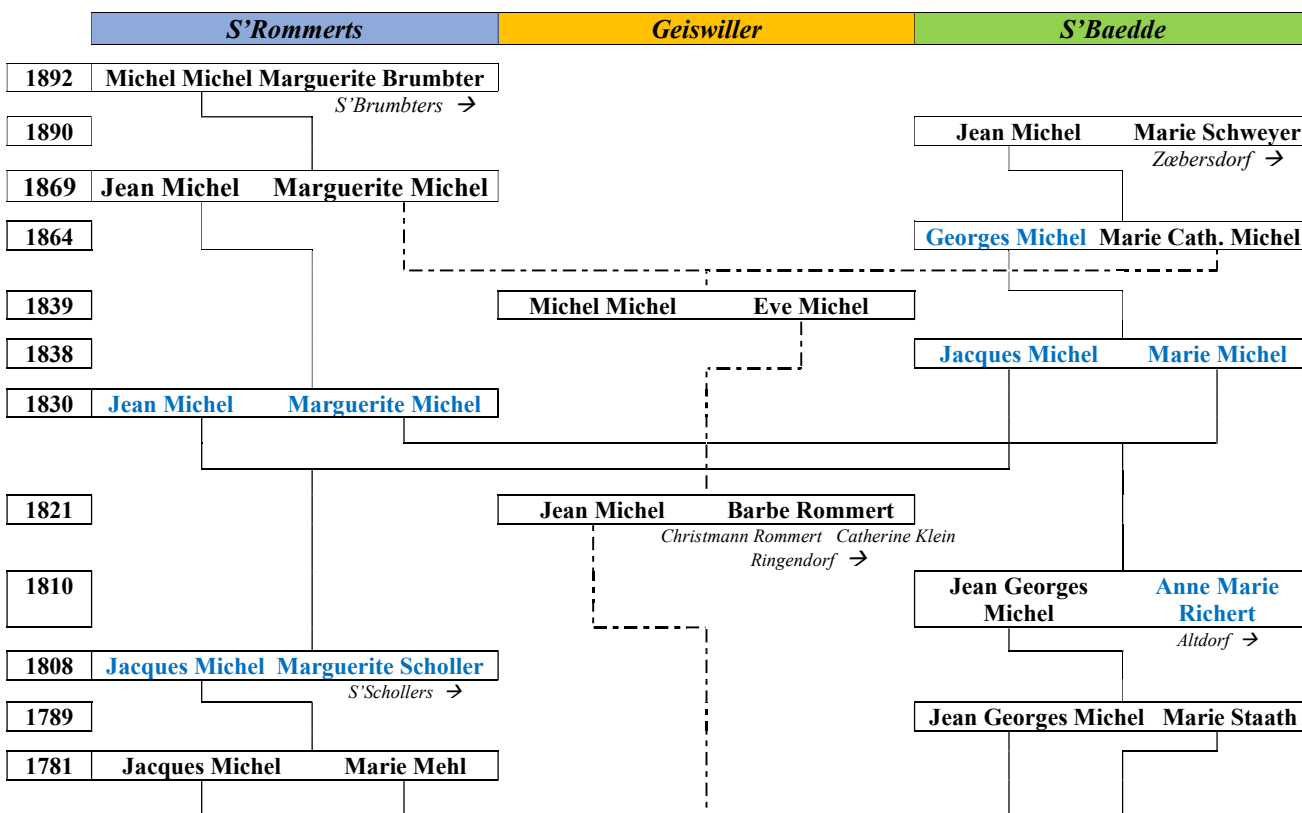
| S'Rommerts | Geiswiller | S'Baedde |
|---|---|---|

1892 Michel Michel Marguerite Brumbter
S'Brumbters →

1890 Jean Michel Marie Schweyer
Zœbersdorf →

1869 Jean Michel Marguerite Michel

1864 Georges Michel Marie Cath. Michel

1839 Michel Michel Eve Michel

1838 Jacques Michel Marie Michel

1830 Jean Michel Marguerite Michel

1821 Jean Michel Barbe Rommert
Christmann Rommert Catherine Klein
Ringendorf →

1810 Jean Georges Michel Anne Marie Richert
Altdorf →

1808 Jacques Michel Marguerite Scholler
S'Schollers →

1789 Jean Georges Michel Marie Staath

1781 Jacques Michel Marie Mehl